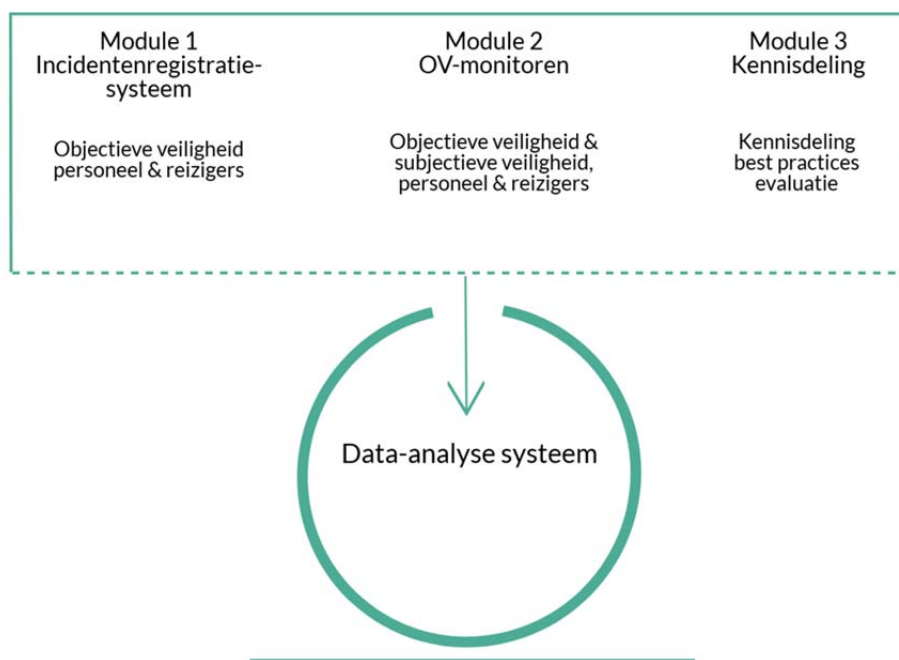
Module 1
Incidentenregistratiesysteem

Objectieve veiligheid personeel & reizigers

Module 2
OV-monitoren

Objectieve veiligheid & subjectieve veiligheid, personeel & reizigers

Module 3
Kennisdeling

Kennisdeling best practices evaluatie

Data-analyse systeem